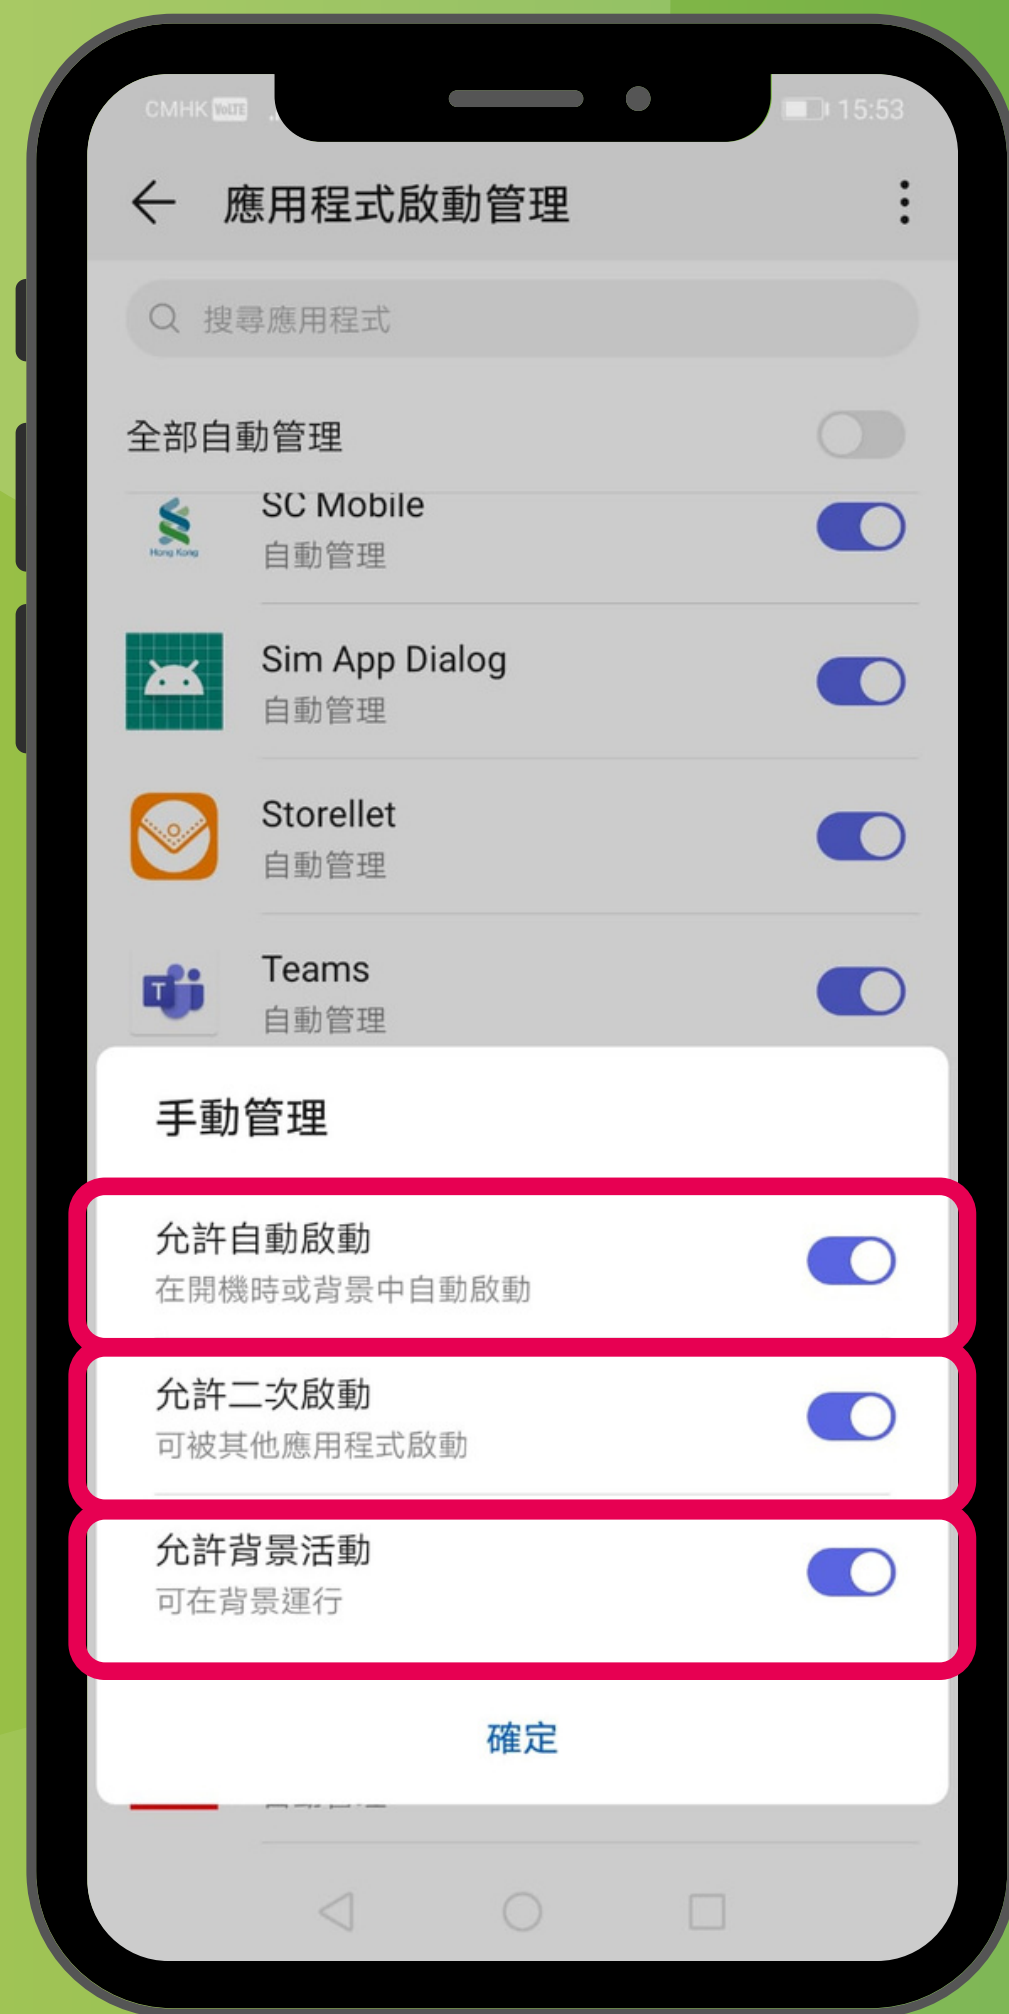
CMHK VoLTE

15:53

應用程式啟動管理

搜尋應用程式

全部自動管理

Hong Kong

SC Mobile
自動管理

Sim App Dialog
自動管理

Storellet
自動管理

Teams
自動管理

手動管理

允許自動啟動
在開機時或背景中自動啟動

允許二次啟動
可被其他應用程式啟動

允許背景活動
可在背景運行

確定